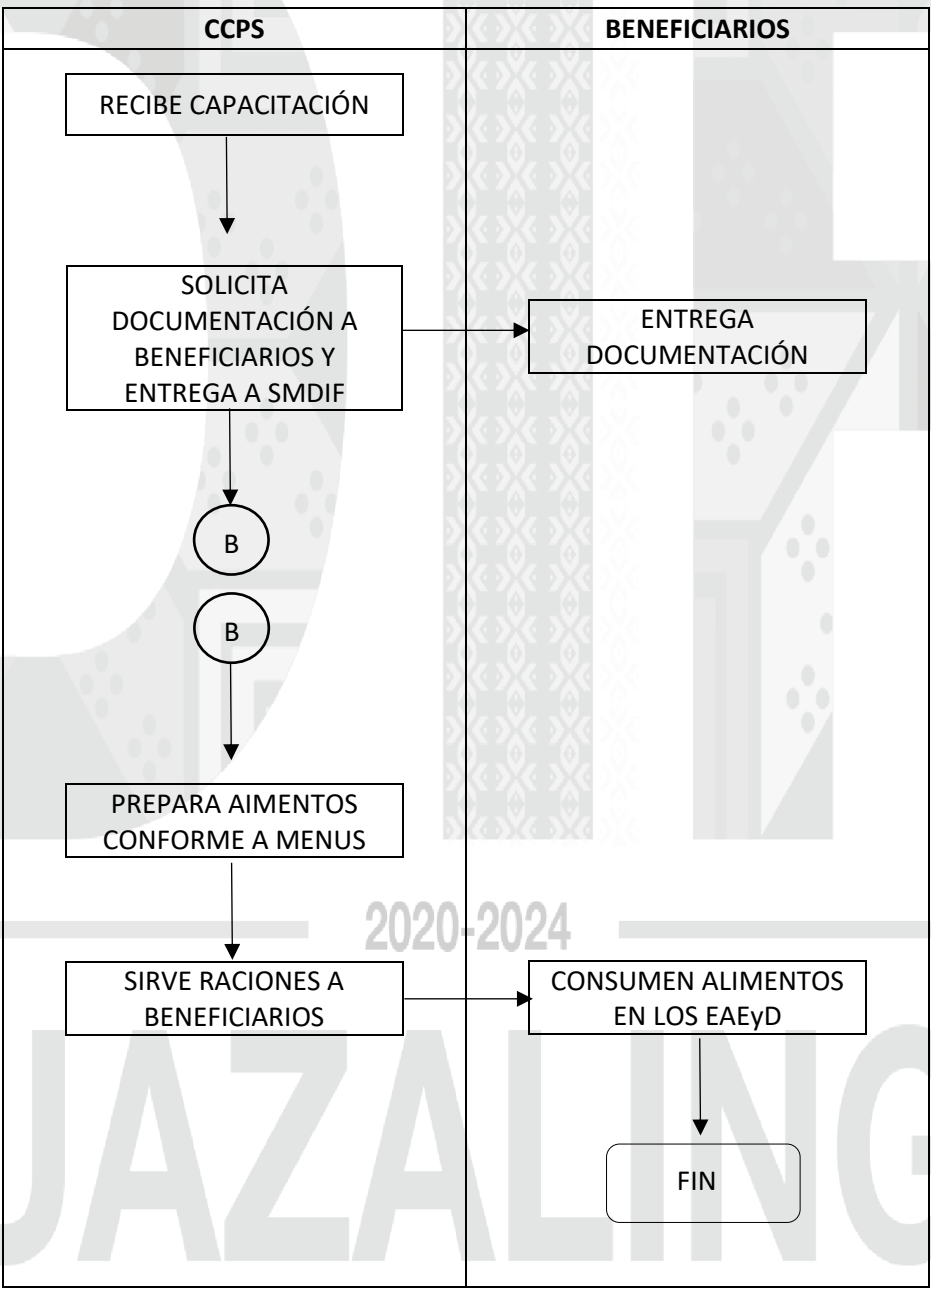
| CCPS | BENEFICIARIOS |
|---|---|
| RECIBE CAPACITACIÓN | |
| SOLICITA DOCUMENTACIÓN A BENEFICIARIOS Y ENTREGA A SMDIF | ENTREGA DOCUMENTACIÓN |
| B | |
| B | |
| PREPARA AIMENTOS CONFORME A MENUS | |
| SIRVE RACIONES A BENEFICIARIOS | CONSUMEN ALIMENTOS EN LOS EAEyD |
| | FIN |

2020-2024

JAZALING